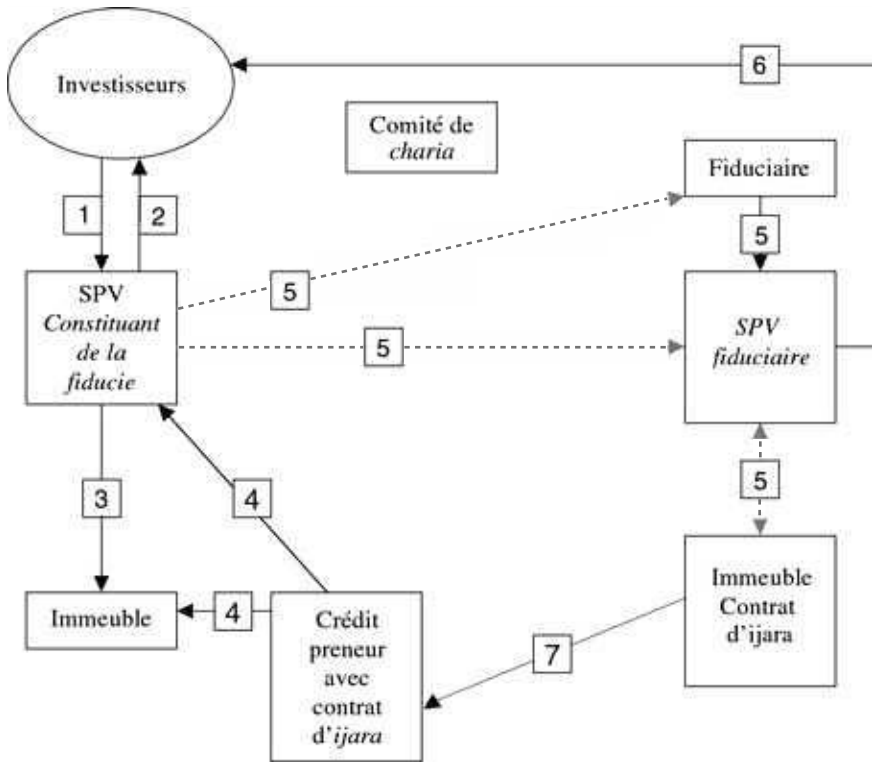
Investisseurs

6

Comité de *charia*

Fiduciaire

1

2

5

SPV *Constituant de la fiducie*

5

5

*SPV fiduciaire*

3

4

5

Immeuble

4

Crédit preneur avec contrat d'*ijara*

7

Immeuble Contrat d'ijara